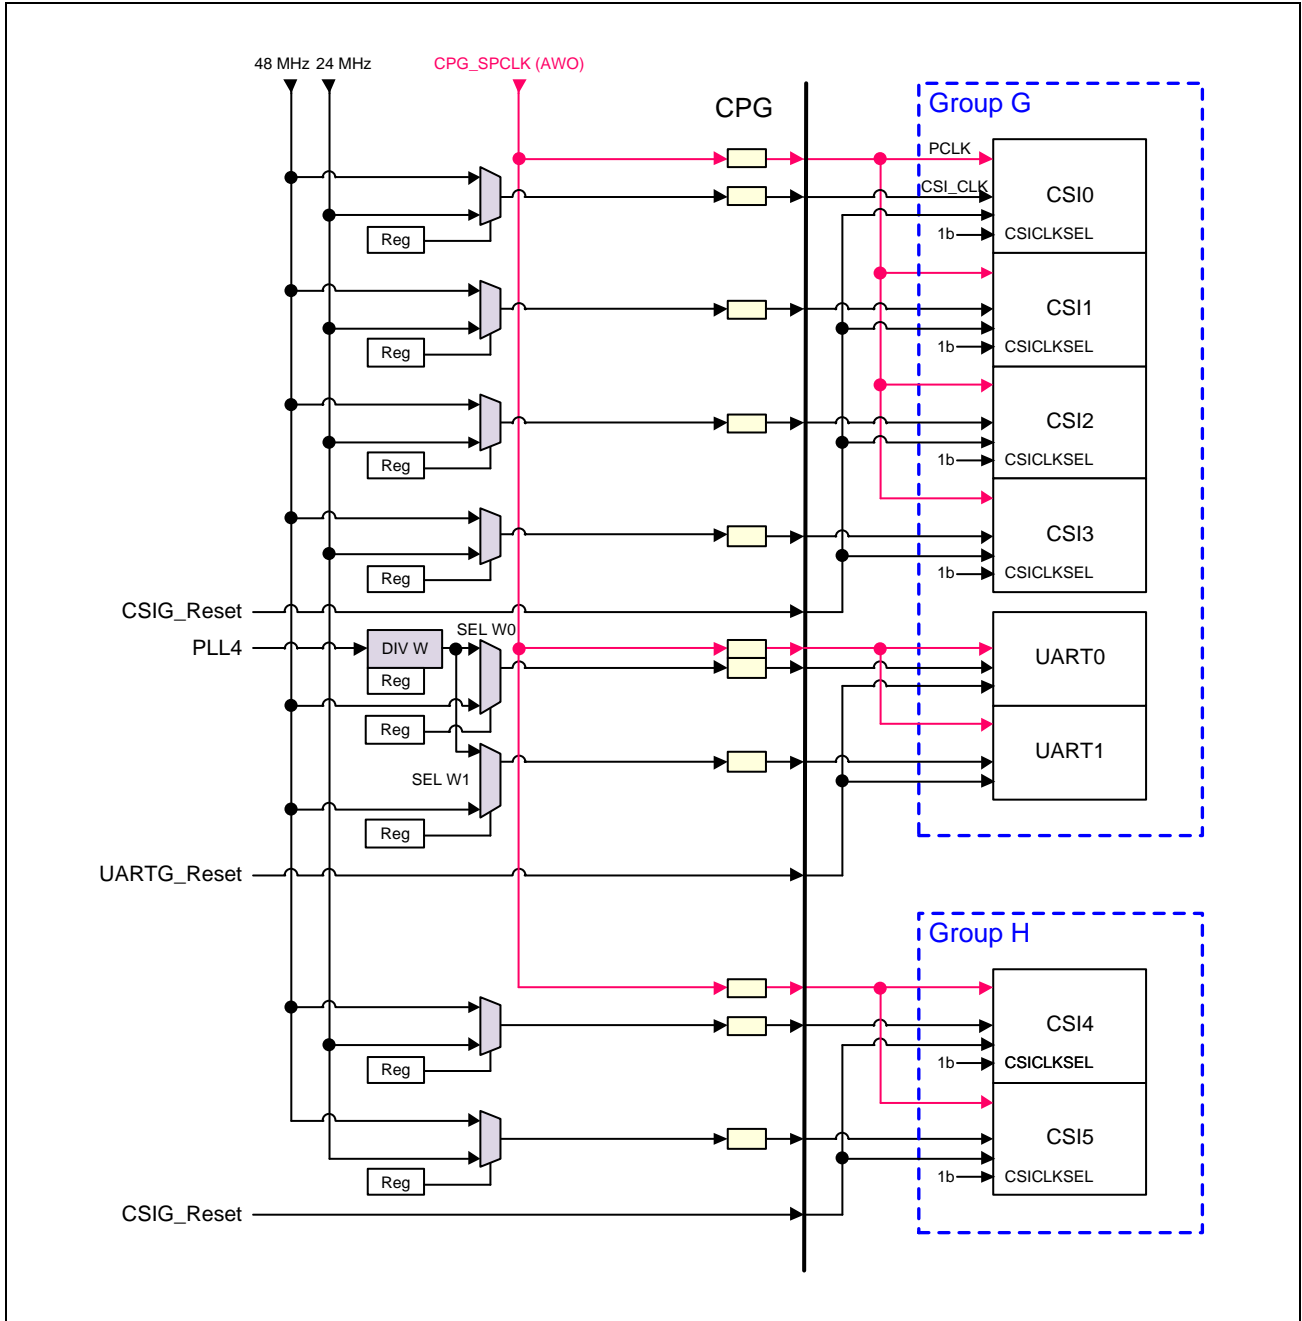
48 MHz 24 MHz
CPG_SPCLK (AWO)
CPG
Group G
PCLK
CSI_CLK
CSI0
1b
CSICLKSEL
Reg
CSI1
1b
CSICLKSEL
Reg
CSI2
1b
CSICLKSEL
Reg
CSI3
1b
CSICLKSEL
Reg
CSIG_Reset
PLL4
DIV W
SEL W0
Reg
UART0
Reg
UART1
SEL W1
Reg
UARTG_Reset
Group H
CSI4
1b
CSICLKSEL
Reg
CSI5
1b
CSICLKSEL
Reg
CSIG_Reset